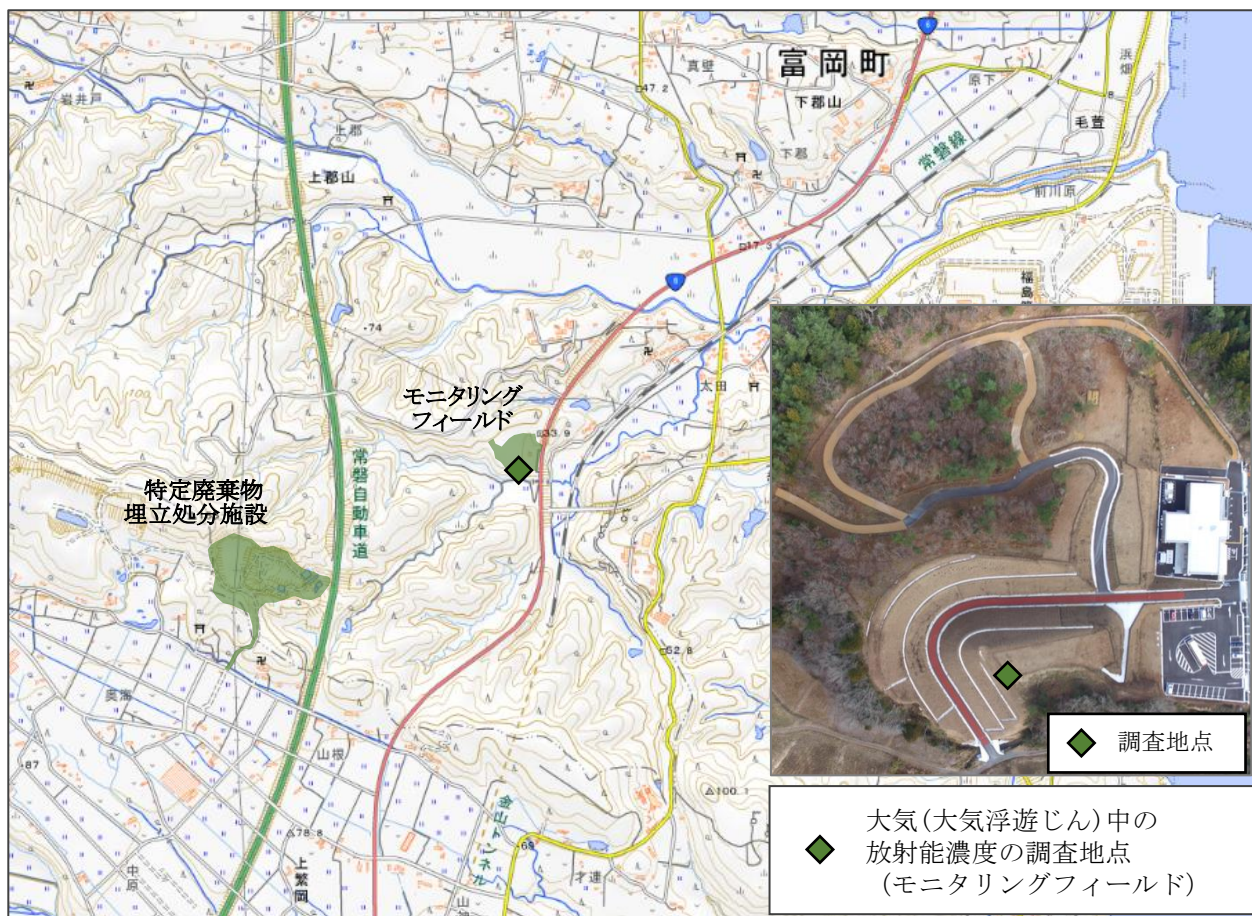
富岡町

6

岩井戸

真壁

47.2

下郡山

原下

浜畑

毛萱

上郡

下郡

常磐線

上郡山

前川原

17.3

20

6

福島

74

太田

モニタリングフィールド

33.9

100

常磐自動車道

特定廃棄物埋立処分施設

52.8

奥衛

山根

87

100.1

78.8

金山トンネル

63

中原

上繁岡

才連

調査地点

大気(大気浮遊じん)中の放射能濃度の調査地点
(モニタリングフィールド)